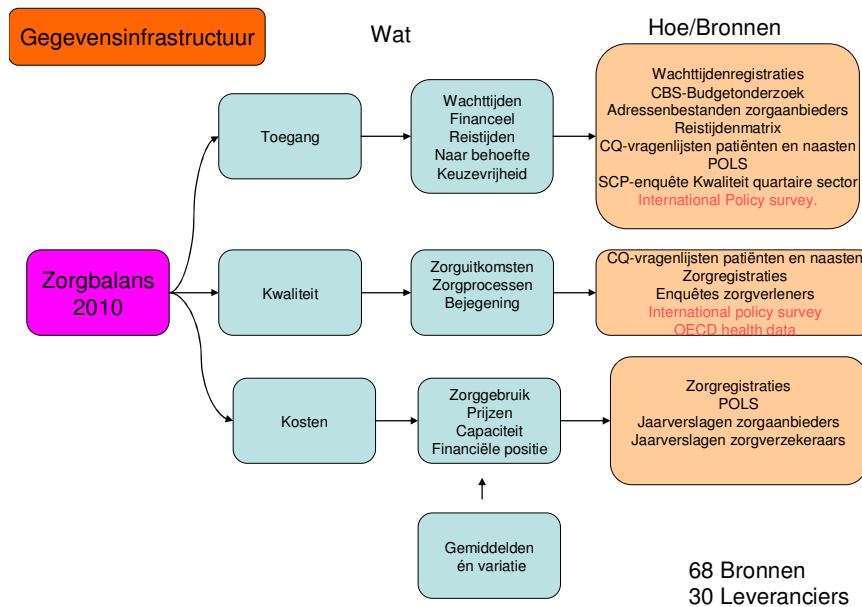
Gegevensinfrastructuur

Wat

Hoe/Bronnen

Zorgbalans 2010

Toegang

Wachttijden
Financeel
Reistijden
Naar behoefte
Keuzevrijheid

Wachttijdenregistraties
CBS-Budgetonderzoek
Adressenbestanden zorgaanbieders
Reistijdenmatrix
CQ-vragenlijsten patiënten en naasten
POLS
SCP-enquête Kwaliteit quartaire sector
International Policy survey.

Kwaliteit

Zorguitkomsten
Zorgprocessen
Bejegening

CQ-vragenlijsten patiënten en naasten
Zorgregistraties
Enquêtes zorgverleners
International policy survey
OECD health data

Kosten

Zorggebruik
Prijzen
Capaciteit
Financiële positie

Zorgregistraties
POLS
Jaarverslagen zorgaanbieders
Jaarverslagen zorgverzekeraars

Gemiddelden én variatie

68 Bronnen
30 Leveranciers